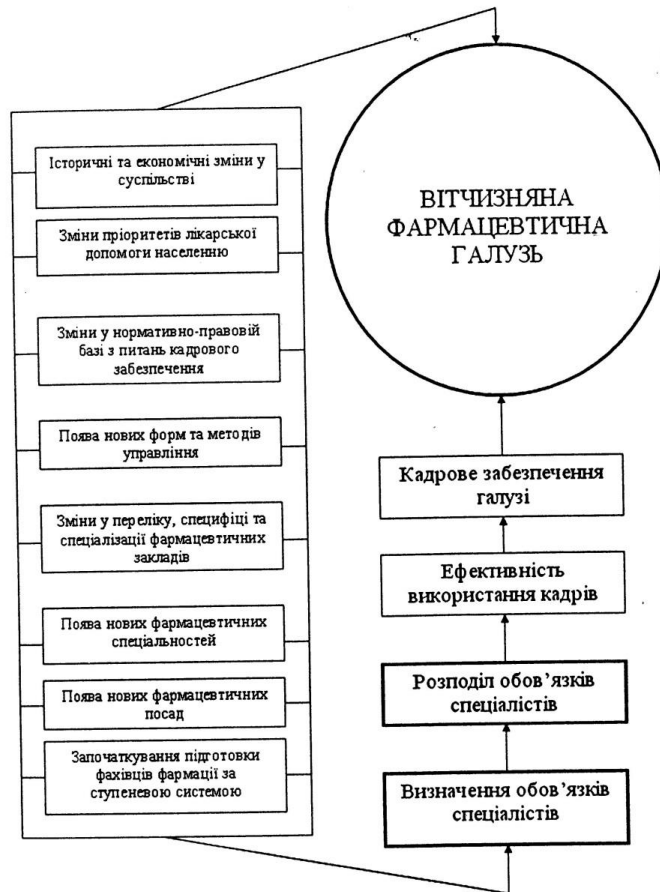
Історичні та економічні зміни у суспільстві

Зміни пріоритетів лікарської допомоги населенню

Зміни у нормативно-правовій базі з питань кадрового забезпечення

Поява нових форм та методів управління

Зміни у переліку, специфіці та спеціалізації фармацевтичних закладів

Поява нових фармацевтичних спеціальностей

Поява нових фармацевтичних посад

Започаткування підготовки фахівців фармації за ступеневою системою

ВІТЧИЗНЯНА ФАРМАЦЕВТИЧНА ГАЛУЗЬ

Кадрове забезпечення галузі

Ефективність використання кадрів

Розподіл обов'язків спеціалістів

Визначення обов'язків спеціалістів